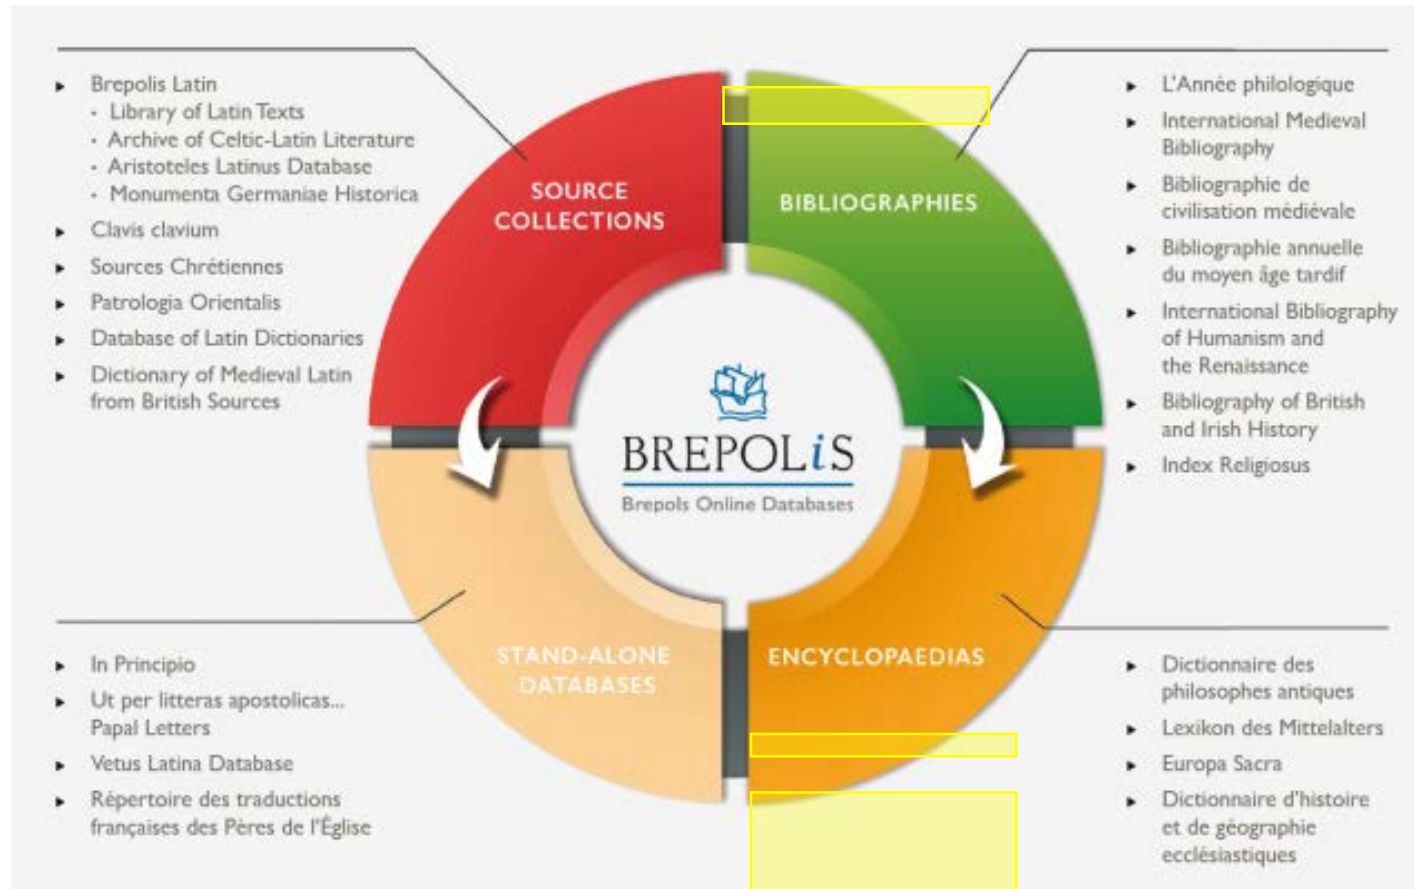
- Brepolis Latin
  - Library of Latin Texts
  - Archive of Celtic-Latin Literature
  - Aristoteles Latinus Database
  - Monumenta Germaniae Historica
- Clavis clavium
- Sources Chrétiennes
- Patrologia Orientalis
- Database of Latin Dictionaries
- Dictionary of Medieval Latin from British Sources

SOURCE COLLECTIONS

BIBLIOGRAPHIES

- L'Année philologique
- International Medieval Bibliography
- Bibliographie de civilisation médiévale
- Bibliographie annuelle du moyen âge tardif
- International Bibliography of Humanism and the Renaissance
- Bibliography of British and Irish History
- Index Religiosus

BREPOLiS
Brepols Online Databases

STAND-ALONE DATABASES

ENCYCLOPAEDIAS

- In Principio
- Ut per litteras apostolicas... Papal Letters
- Vetus Latina Database
- Répertoire des traductions françaises des Pères de l'Église

- Dictionnaire des philosophes antiques
- Lexikon des Mittelalters
- Europa Sacra
- Dictionnaire d'histoire et de géographie ecclésiastiques